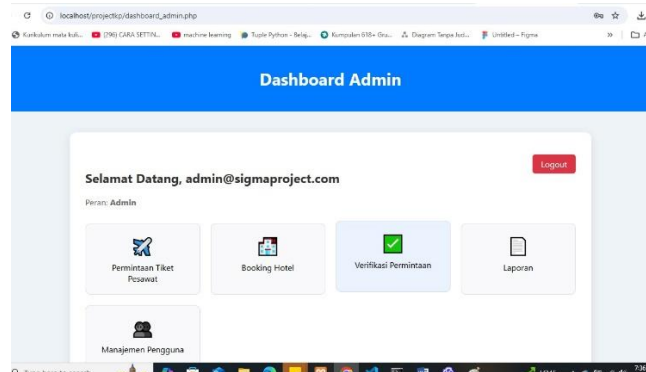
localhost/projectkp/dashboard_admin.php

Kurikulum mata kuli... (296) CARA SETTIN... machine learning Tuple Python - Belaj... Kumpulan 618+ Gra... Diagram Tanpa Jud... Untitled – Figma

Dashboard Admin

Logout

Selamat Datang, admin@sigmaproject.com

Peran: Admin

Permintaan Tiket Pesawat

Booking Hotel

Verifikasi Permintaan

Laporan

Manajemen Pengguna

7:36